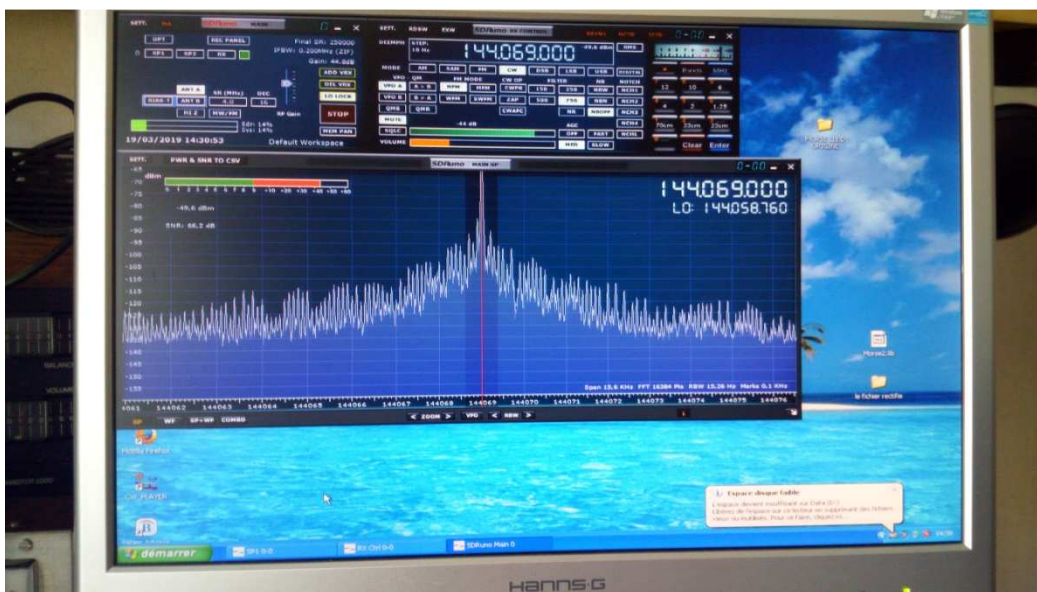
SETT. SDRuno MAIN

OPT REC PANEL

Final SR: 250000
IFBW: 0.200MHz (ZIF)
Gain: 44.0dB

ADD VRX
DEL VRX
LO LOCK

ANT A SR (MHz) DEC
ANT B 4.0 16
HI Z MW/FM RF Gain

STOP
MEM PAN

19/03/2019 14:30:53 Default Workspace

SETT. RDSW EXW SDRuno RX CONTROL

STEP: 10 Hz

144.069.000 -49.6 dBm

MODE AM SAM FM CW DSB LSB USB DIGITAL

VFO A VFO B QMS QMR MUTE SQLC VOLUME

NFM MFM WFM SWFM CWPK 150 250 NBW NCH1 NCH2 NCH3 ZAP 500 750 NBN NB NBOFF NCHE

-44 dB

AGC OFF FAST MED SLOW NCHL

70cm 33cm 23cm

Clear Enter

SETT. PWR & SNR TO CSV SDRuno MAIN SP

144.069.000
LO: 144.058.760

-49.6 dBm
SNR: 46.2 dB

-65 -70 -75 -80 -85 -90 -95 -100 -105 -110 -115 -120 -125 -130 -135 -140 -145 -150 -155

Span 15.6 KHz FFT 16384 Pts RBW 15.26 Hz Marks 0.1 KHz

144061 144062 144063 144064 144065 144066 144067 144068 144069 144070 144071 144072 144073 144074 144075 144076

SP WF SP+WF COMBO

ZOOM VFO RBW

Mozilla Firefox

Morse2.lib

le fichier rectifie

Espace disque faible

démarrer

SP1 0-0 RX Ctrl 0-0 SDRuno Main 0

14:30

HANNS·G